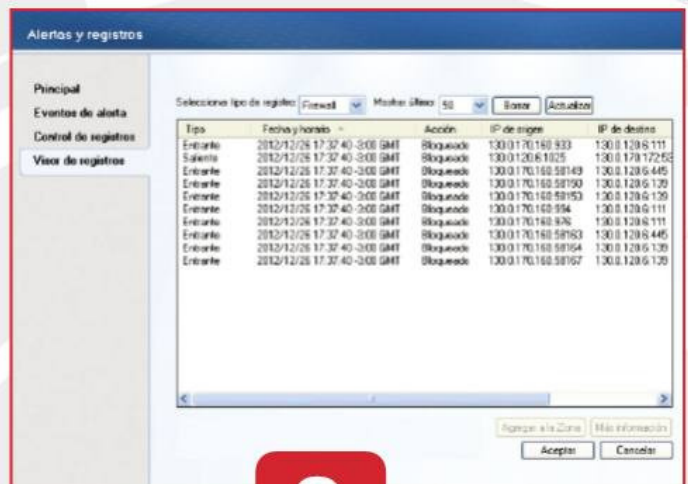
Alertas y registros

Principal
Eventos de alerta
Control de registros
Visor de registros

Seleccione tipo de registro: Firewall Mostrar último: 50 Borrar Actualizar

| Tipo | Fecha y horario | Acción | IP de origen | IP de destino |
|---|---|---|---|---|
| Entrante | 2012/12/26 17:37:40 -3:00 GMT | Bloqueado | 130.0.170.160.933 | 130.0.120.6.111 |
| Saliente | 2012/12/26 17:37:40 -3:00 GMT | Bloqueado | 130.0.120.6.1025 | 130.0.170.172.53 |
| Entrante | 2012/12/26 17:37:40 -3:00 GMT | Bloqueado | 130.0.170.160.58149 | 130.0.120.6.445 |
| Entrante | 2012/12/26 17:37:40 -3:00 GMT | Bloqueado | 130.0.170.160.58150 | 130.0.120.6.139 |
| Entrante | 2012/12/26 17:37:40 -3:00 GMT | Bloqueado | 130.0.170.160.58153 | 130.0.120.6.139 |
| Entrante | 2012/12/26 17:37:40 -3:00 GMT | Bloqueado | 130.0.170.160.934 | 130.0.120.6.111 |
| Entrante | 2012/12/26 17:37:40 -3:00 GMT | Bloqueado | 130.0.170.160.976 | 130.0.120.6.111 |
| Entrante | 2012/12/26 17:37:40 -3:00 GMT | Bloqueado | 130.0.170.160.58163 | 130.0.120.6.445 |
| Entrante | 2012/12/26 17:37:40 -3:00 GMT | Bloqueado | 130.0.170.160.58164 | 130.0.120.6.139 |
| Entrante | 2012/12/26 17:37:40 -3:00 GMT | Bloqueado | 130.0.170.160.58167 | 130.0.120.6.139 |

Agregar a la Zona Más información
Aceptar Cancelar